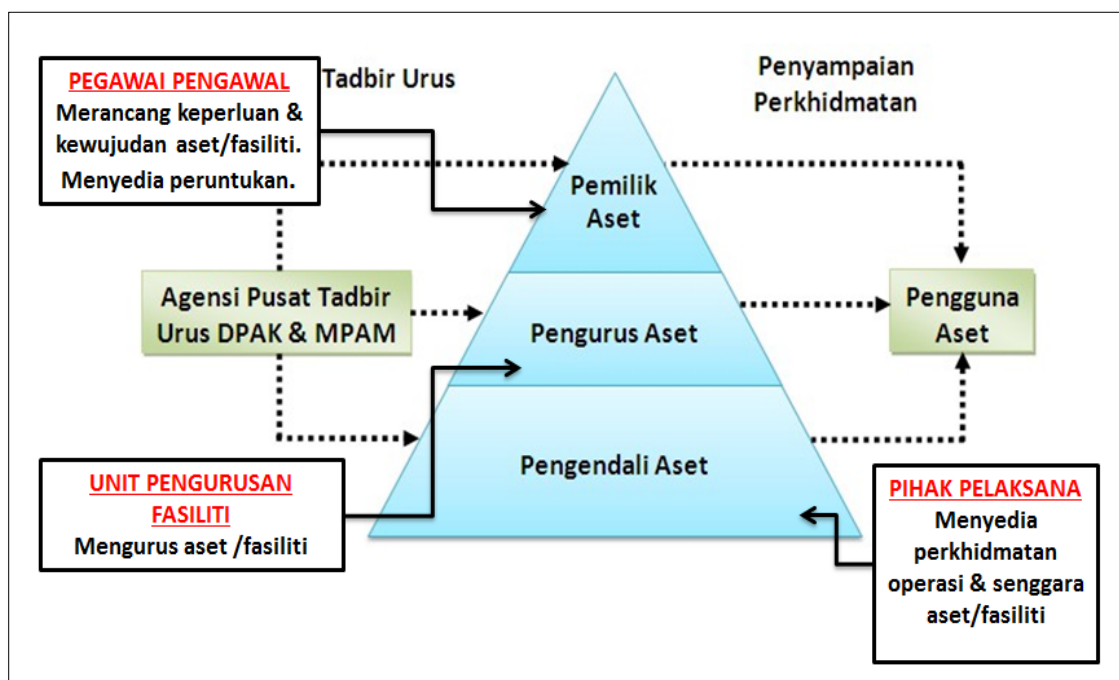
PEGAWAI PENGAWAL
Merancang keperluan & kewujudan aset/fasiliti. Menyedia peruntukan.

Tadbir Urus

Penyampaian Perkhidmatan

Pemilik Aset

Agensi Pusat Tadbir Urus DPAK & MPAM

Pengurus Aset

Pengguna Aset

Pengendali Aset

UNIT PENGURUSAN FASILITI
Mengurus aset /fasiliti

PIHAK PELAKSANA
Menyedia perkhidmatan operasi & senggara aset/fasiliti